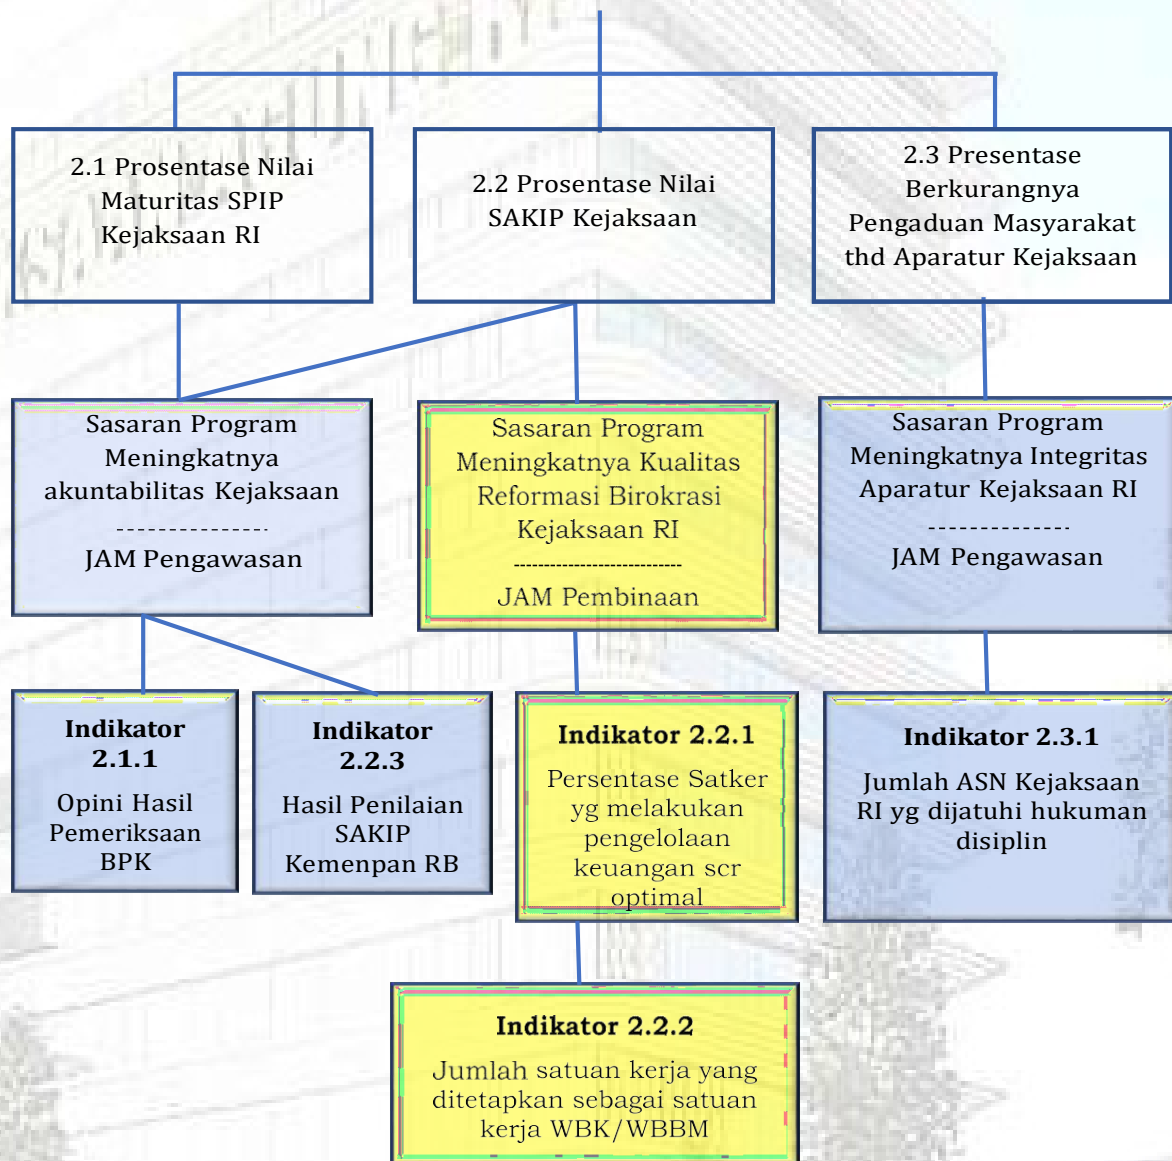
2.1 Prosentase Nilai Maturitas SPIP Kejaksaan RI

2.2 Prosentase Nilai SAKIP Kejaksaan

2.3 Presentase Berkurangnya Pengaduan Masyarakat thd Aparatur Kejaksaan

Sasaran Program Meningkatnya akuntabilitas Kejaksaan
---------------
JAM Pengawasan

Sasaran Program Meningkatnya Kualitas Reformasi Birokrasi Kejaksaan RI
---------------------------
JAM Pembinaan

Sasaran Program Meningkatnya Integritas Aparatur Kejaksaan RI
--------------
JAM Pengawasan

Indikator 2.1.1
Opini Hasil Pemeriksaan BPK

Indikator 2.2.3
Hasil Penilaian SAKIP Kemenpan RB

Indikator 2.2.1
Persentase Satker yg melakukan pengelolaan keuangan scr optimal

Indikator 2.3.1
Jumlah ASN Kejaksaan RI yg dijatuhi hukuman disiplin

Indikator 2.2.2
Jumlah satuan kerja yang ditetapkan sebagai satuan kerja WBK/WBBM